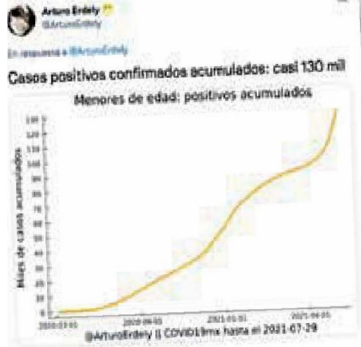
Arturo Erdely
@ArturoErdely

En respuesta a @ArturoErdely

Casos positivos confirmados acumulados: casi 130 mil

Menores de edad: positivos acumulados

Miles de casos acumulados

130
120
110
100
90
80
70
60
50
40
30
20
10
0

2020-03-01
2020-09-01
2021-03-01
2021-09-01

@ArturoErdely || COVID19mx hasta el 2021-07-29